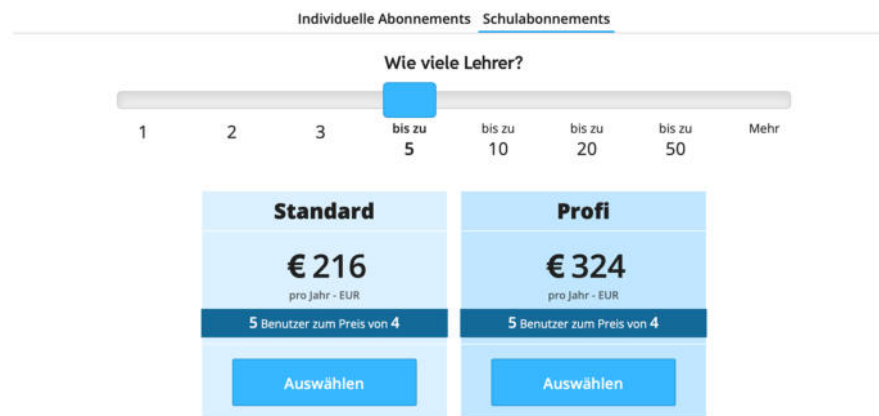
Individuelle Abonnements Schulabonnements

Wie viele Lehrer?

1 2 3 bis zu 5 bis zu 10 bis zu 20 bis zu 50 Mehr

Standard

€ 216

pro Jahr - EUR

5 Benutzer zum Preis von 4

Auswählen

Profi

€ 324

pro Jahr - EUR

5 Benutzer zum Preis von 4

Auswählen